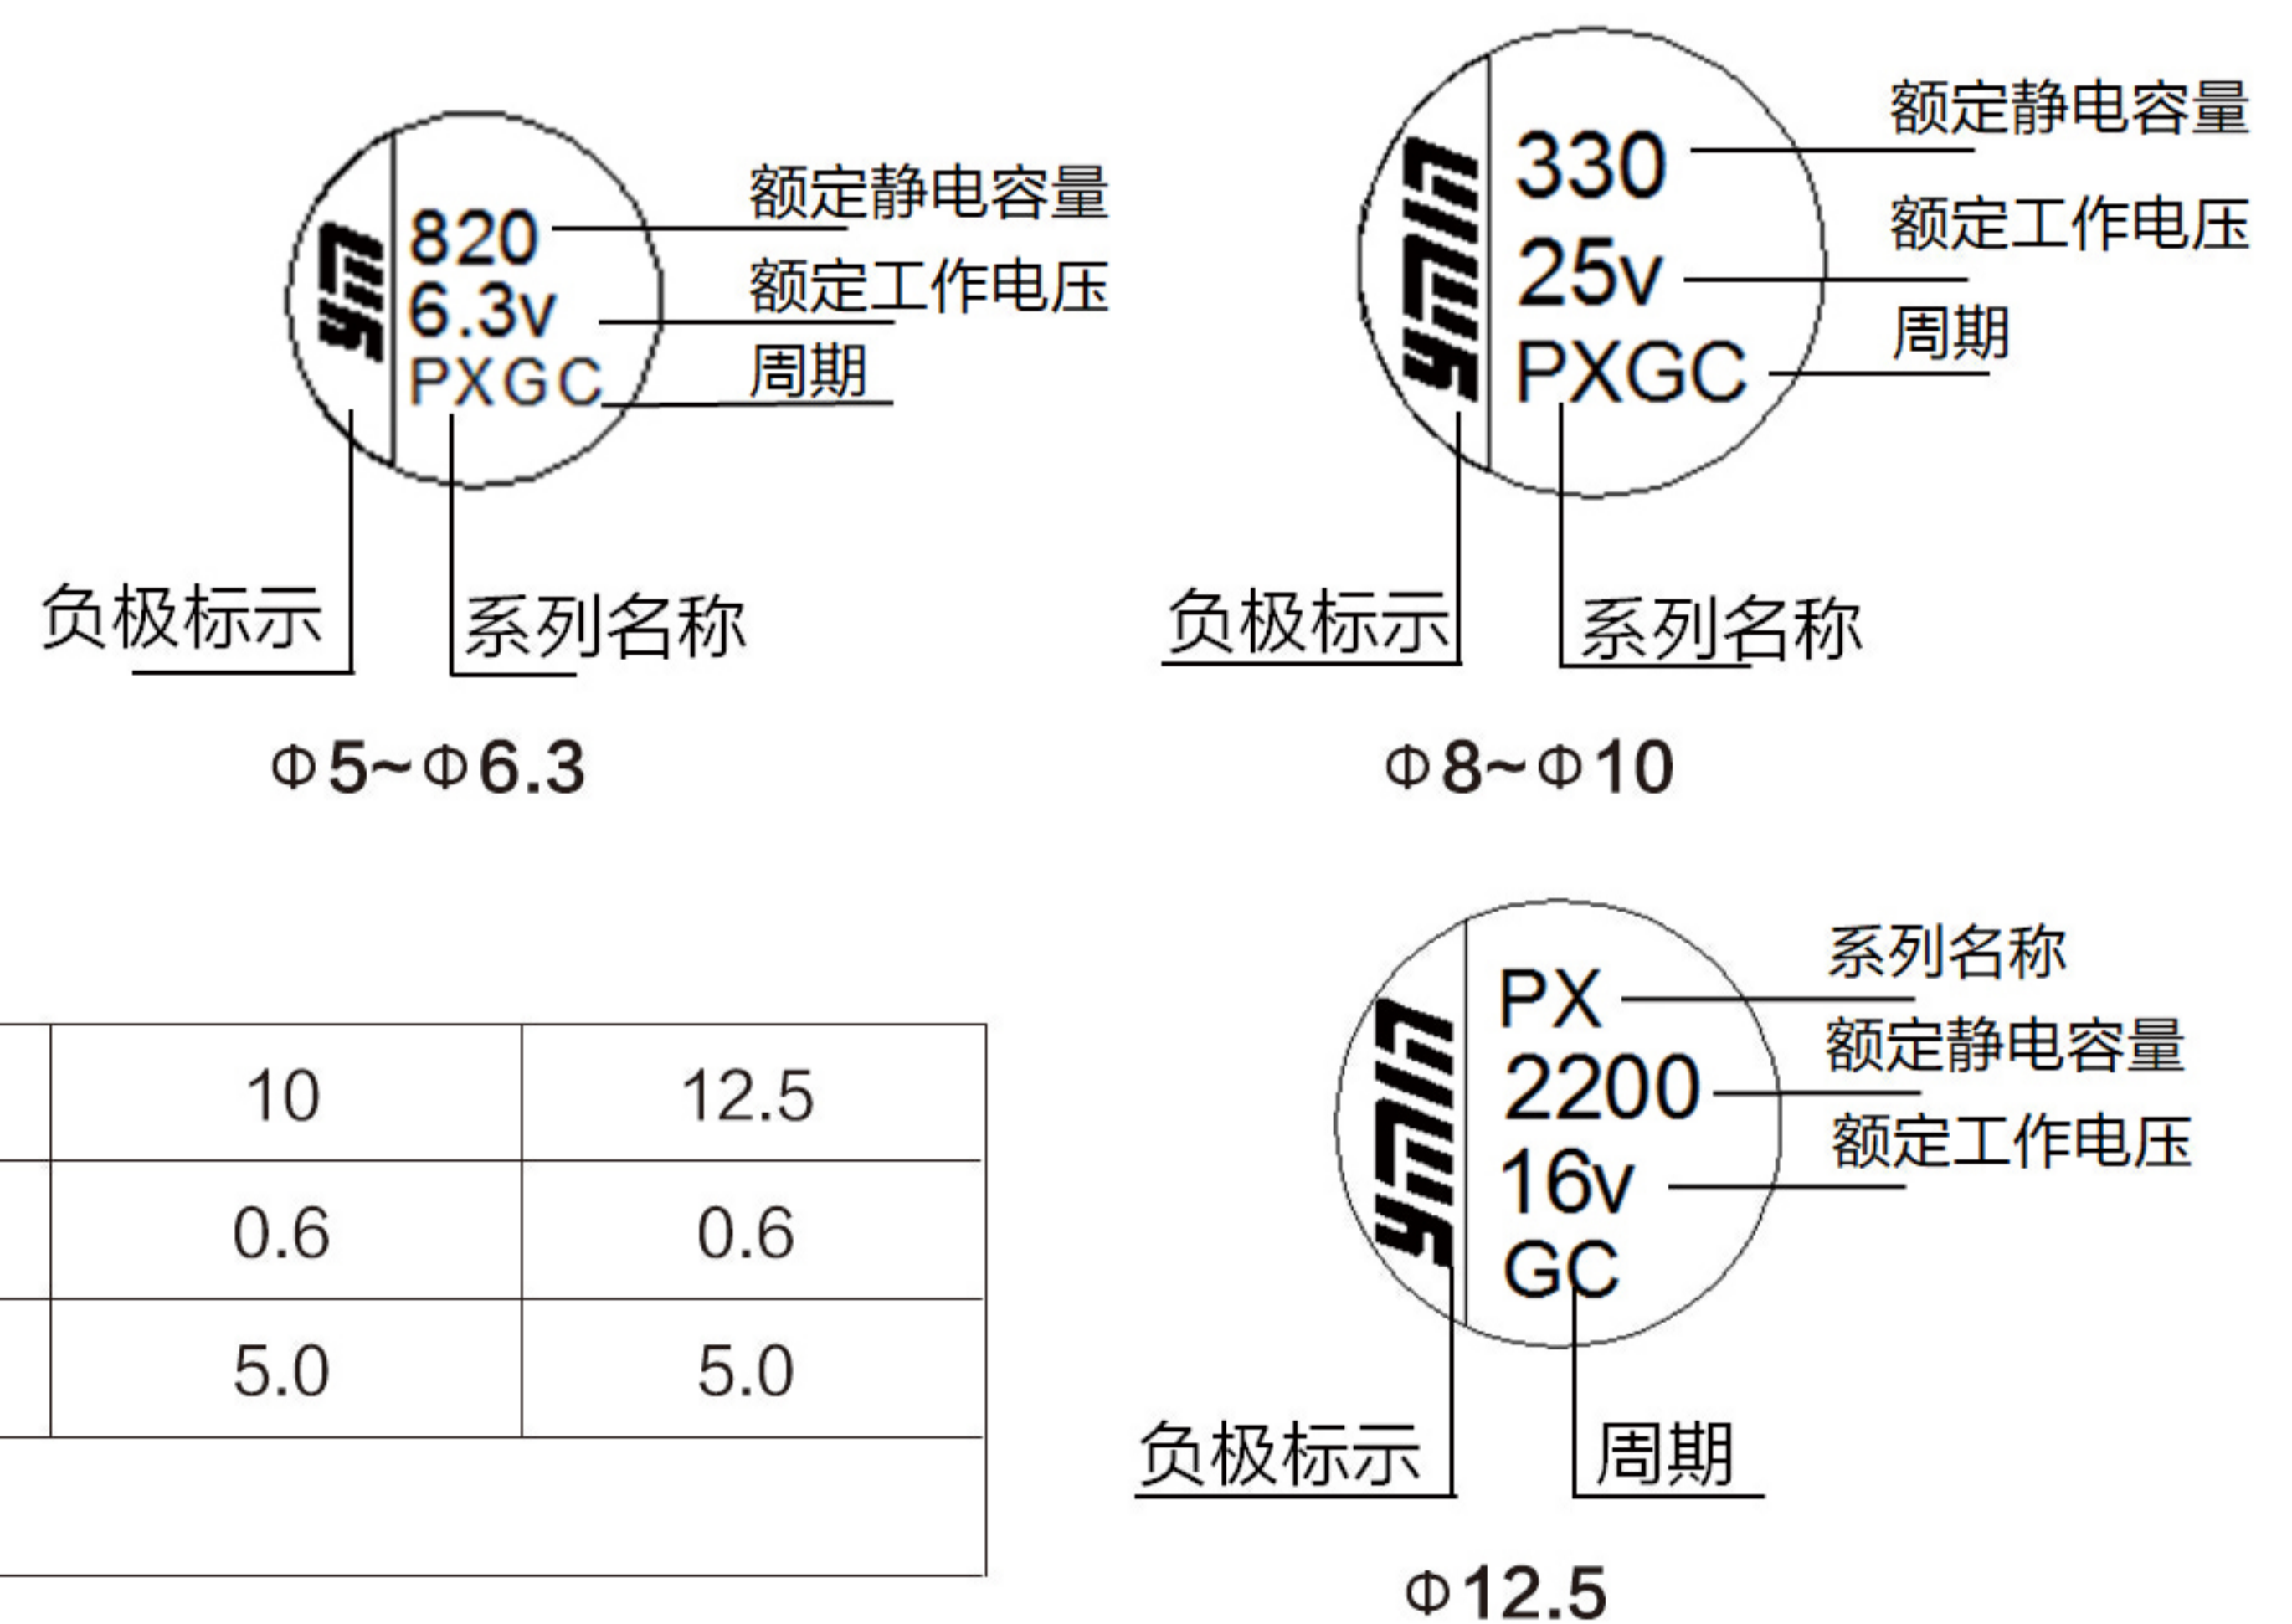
820
6.3v
PXGC
额定静电容量
额定工作电压
周期
负极标示
系列名称
Φ5~Φ6.3

330
25v
PXGC
额定静电容量
额定工作电压
周期
负极标示
系列名称
Φ8~Φ10

| 10 | 12.5 |
|---|---|
| 0.6 | 0.6 |
| 5.0 | 5.0 |

PX
2200
16v
GC
系列名称
额定静电容量
额定工作电压
负极标示
周期
Φ12.5